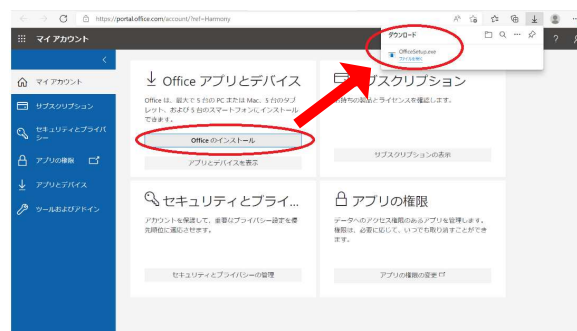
https://portal.office.com/account/?ref=Harmony

マイ アカウント

マイアカウント
サブスクリプション
セキュリティとプライバシー
アプリの権限
アプリとデバイス
ツールおよびアドイン

ダウンロード
OfficeSetup.exe
ファイルを開く

Office アプリとデバイス
Office は、最大で 5 台の PC または Mac、5 台のタブレット、および 5 台のスマートフォンにインストールできます。
Office のインストール
アプリとデバイスを表示

サブスクリプション
お持ちの製品とライセンスを確認します。
サブスクリプションの表示

セキュリティとプライ...
アカウントを保護して、重要なプライバシー設定を優先順位に調整させます。
セキュリティとプライバシーの管理

アプリの権限
データへのアクセス権限のあるアプリを管理します。権限は、必要に応じて、いつでも取り消すことができます。
アプリの権限の変更